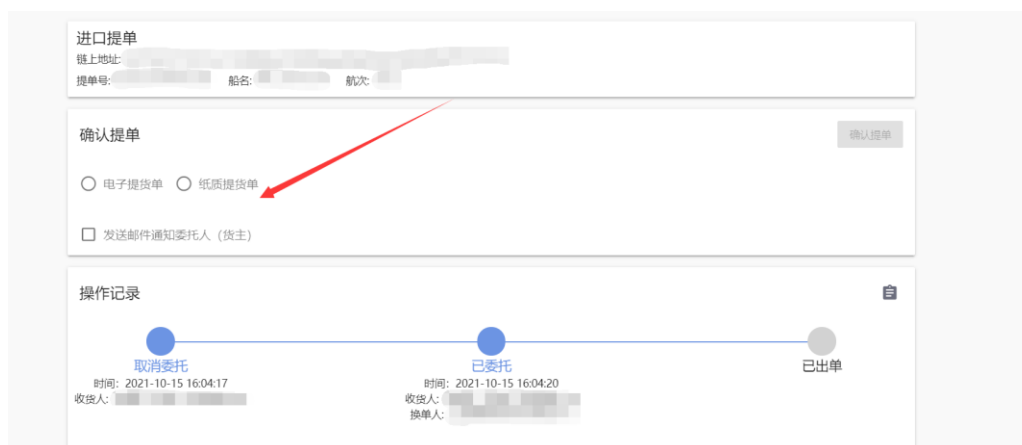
进口提单
链上地址: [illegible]
提单号: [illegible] 船名: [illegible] 航次: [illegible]

确认提单
确认提单
电子提货单 纸质提货单
发送邮件通知委托人（货主）

操作记录
取消委托
时间: 2021-10-15 16:04:17
收货人: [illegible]
已委托
时间: 2021-10-15 16:04:20
收货人: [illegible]
换单人: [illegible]
已出单